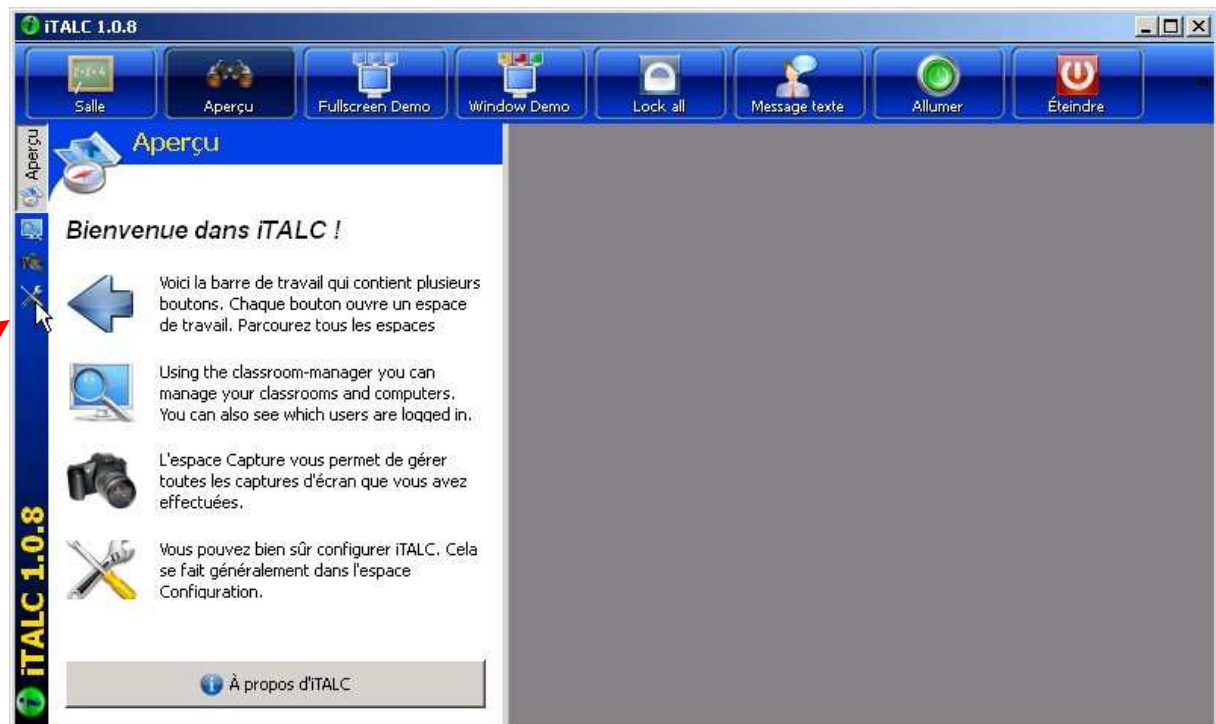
iTALC 1.0.8

Salle
Aperçu
Fullscreen Demo
Window Demo
Lock all
Message texte
Allumer
Éteindre

Aperçu

Aperçu

Bienvenue dans iTALC !

Voici la barre de travail qui contient plusieurs boutons. Chaque bouton ouvre un espace de travail. Parcourez tous les espaces

Using the classroom-manager you can manage your classrooms and computers. You can also see which users are logged in.

L'espace Capture vous permet de gérer toutes les captures d'écran que vous avez effectuées.

Vous pouvez bien sûr configurer iTALC. Cela se fait généralement dans l'espace Configuration.

À propos d'iTALC

iTALC 1.0.8